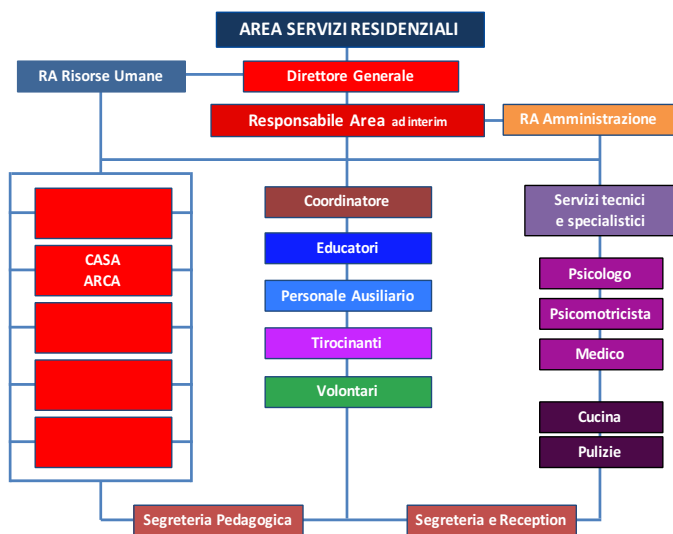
AREA SERVIZI RESIDENZIALI

RA Risorse Umane

Direttore Generale

Responsabile Area ad interim

RA Amministrazione

CASA
ARCA

Coordinatore

Educatori

Personale Ausiliario

Tirocinanti

Volontari

Servizi tecnici
e specialistici

Psicologo

Psicomotricista

Medico

Cucina

Pulizie

Segreteria Pedagogica

Segreteria e Reception